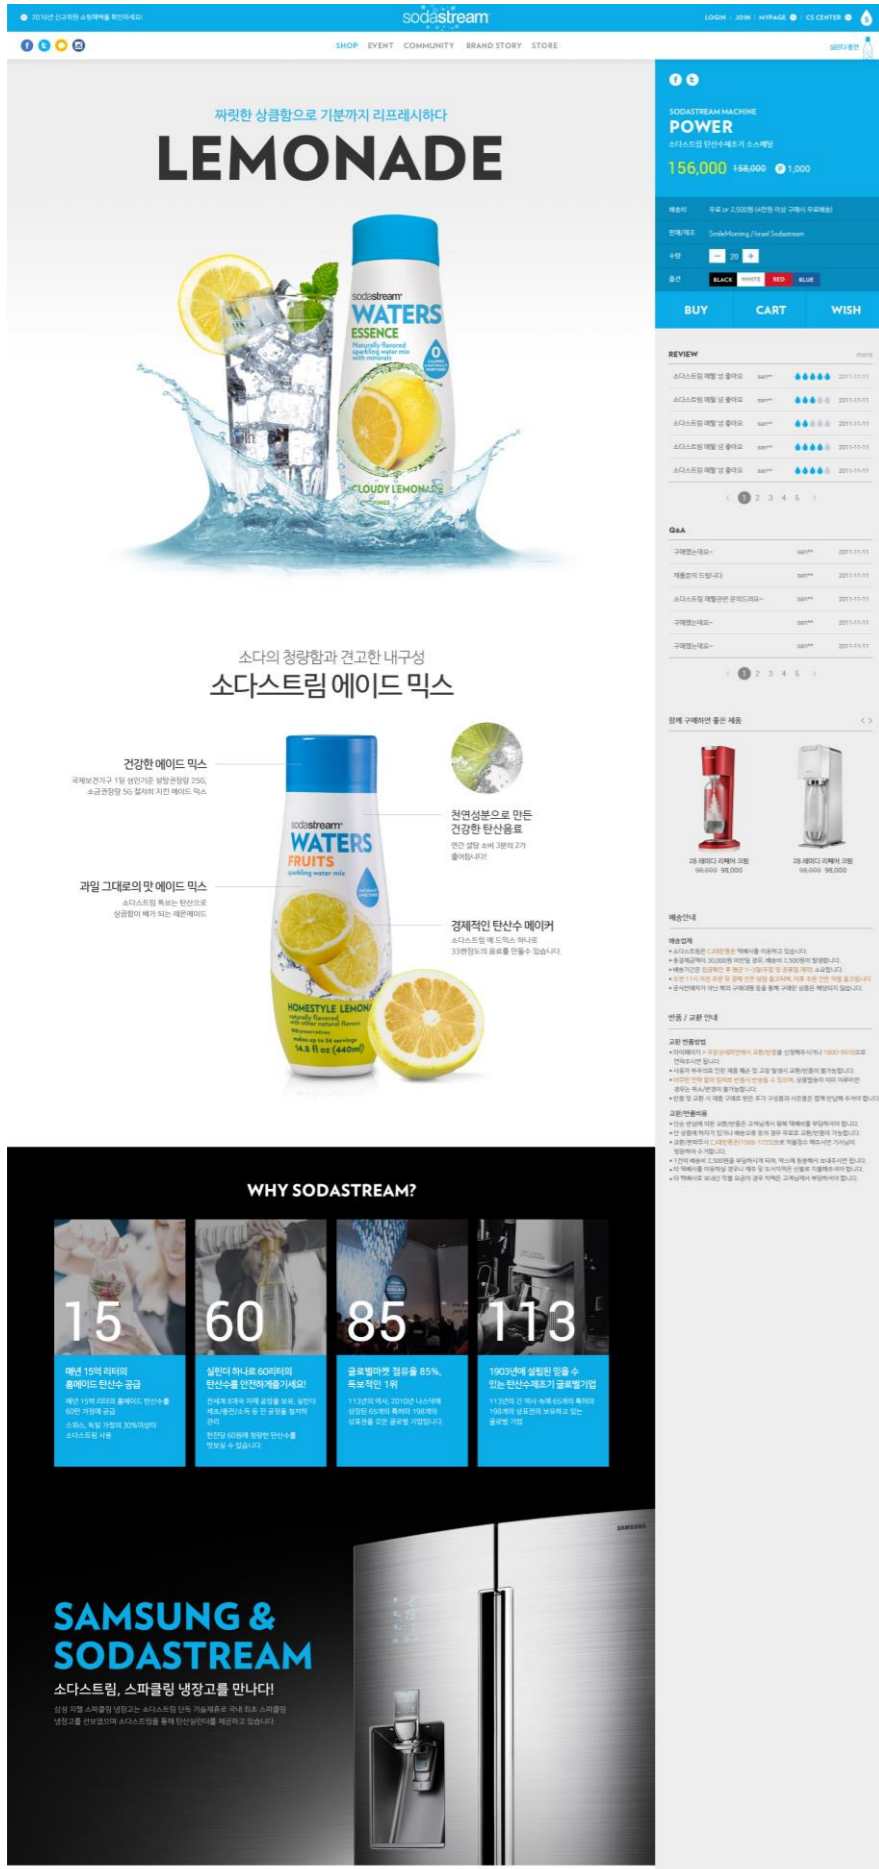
2016년 신규회원 쇼핑혜택을 확인하세요!

sodastream

LOGIN | JOIN | MYPAGE | CS CENTER

SHOP EVENT COMMUNITY BRAND STORY STORE

짜릿한 상큼함으로 기분까지 리프레시하다

LEMONADE

sodastream WATERS ESSENCE Naturally flavored sparkling water mix with minerals

CLOUDY LEMONADE

소다의 청량함과 견고한 내구성

소다스트림 에이드 믹스

건강한 에이드 믹스

과일 그대로의 맛 에이드 믹스

천연성분으로 만든 건강한 탄산음료

경제적인 탄산수 메이커

sodastream WATERS FRUITS sparkling water mix

HOMESTYLE LEMONADE

14.8 fl oz (440ml)

WHY SODASTREAM?

15

매년 15억 리터의 홈메이드 탄산수 공급

60

실린더 하나로 60리터의 탄산수를 안전하게 즐기세요!

85

글로벌마켓 점유율 85%, 독보적인 1위

113

1903년에 설립된 믿을 수 있는 탄산수제조기 글로벌기업

SAMSUNG & SODASTREAM

소다스트림, 스파클링 냉장고를 만나다!

SODASTREAM MACHINE

POWER

156,000 158,000 1,000

BUY CART WISH

REVIEW

Q&A

1 2 3 4 5

1 2 3 4 5

98,000

98,000